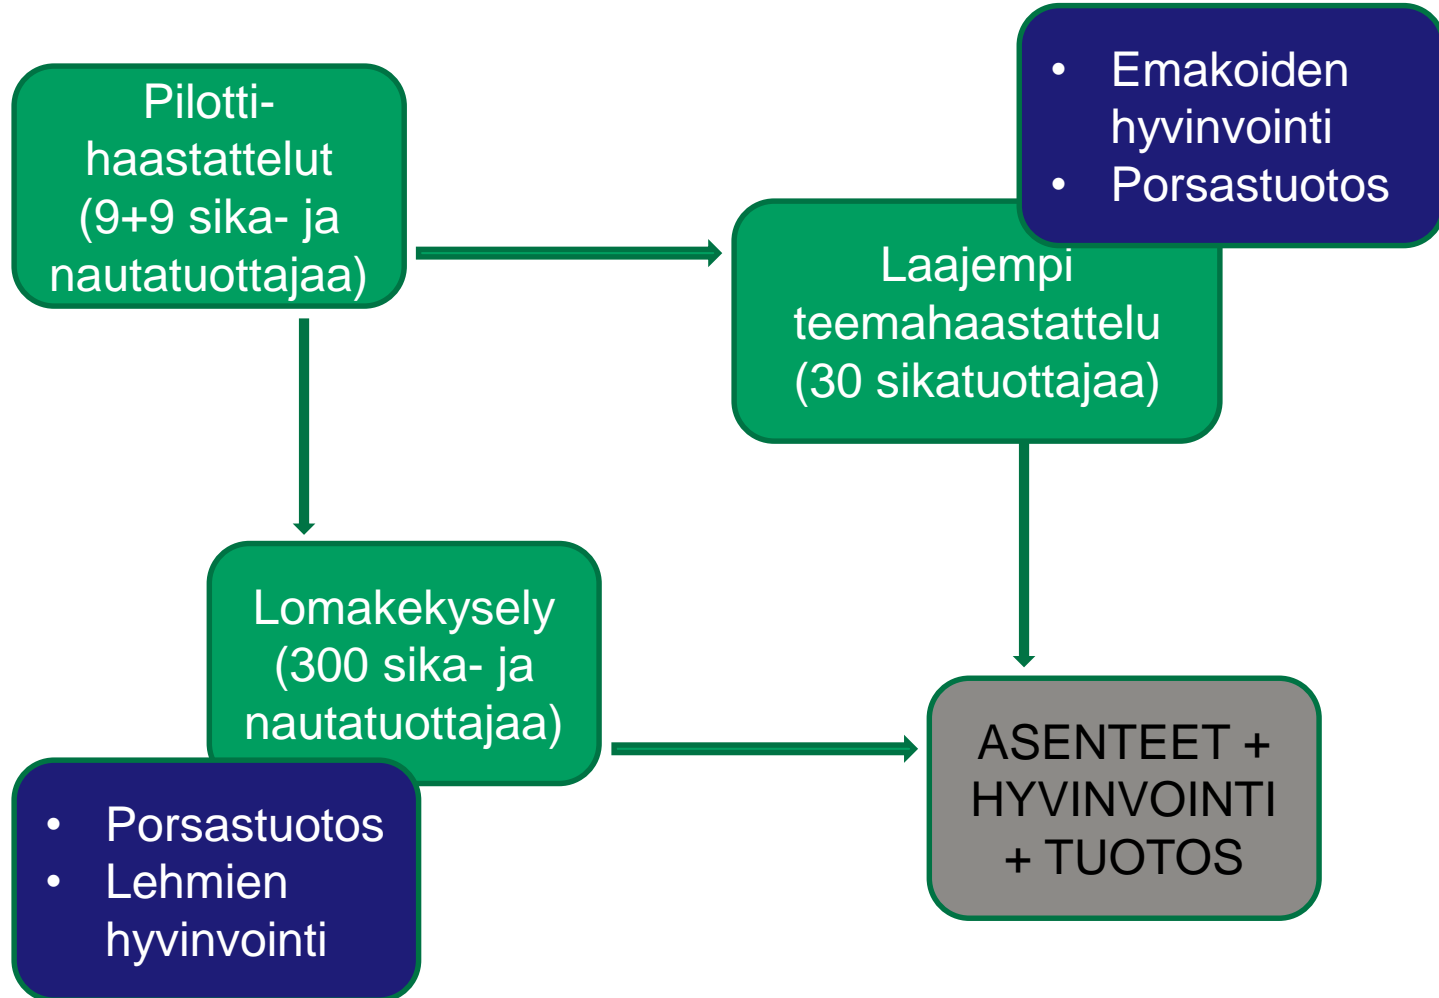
Pilotti-haastattelut (9+9 sika- ja nautatuottajaa)

- Emakoiden hyvinvointi
- Porsastuotos

Laajempi teemahaastattelu (30 sikatuottajaa)

Lomakekysely (300 sika- ja nautatuottajaa)

- Porsastuotos
- Lehmien hyvinvointi

ASENTEET + HYVINVOINTI + TUOTOS